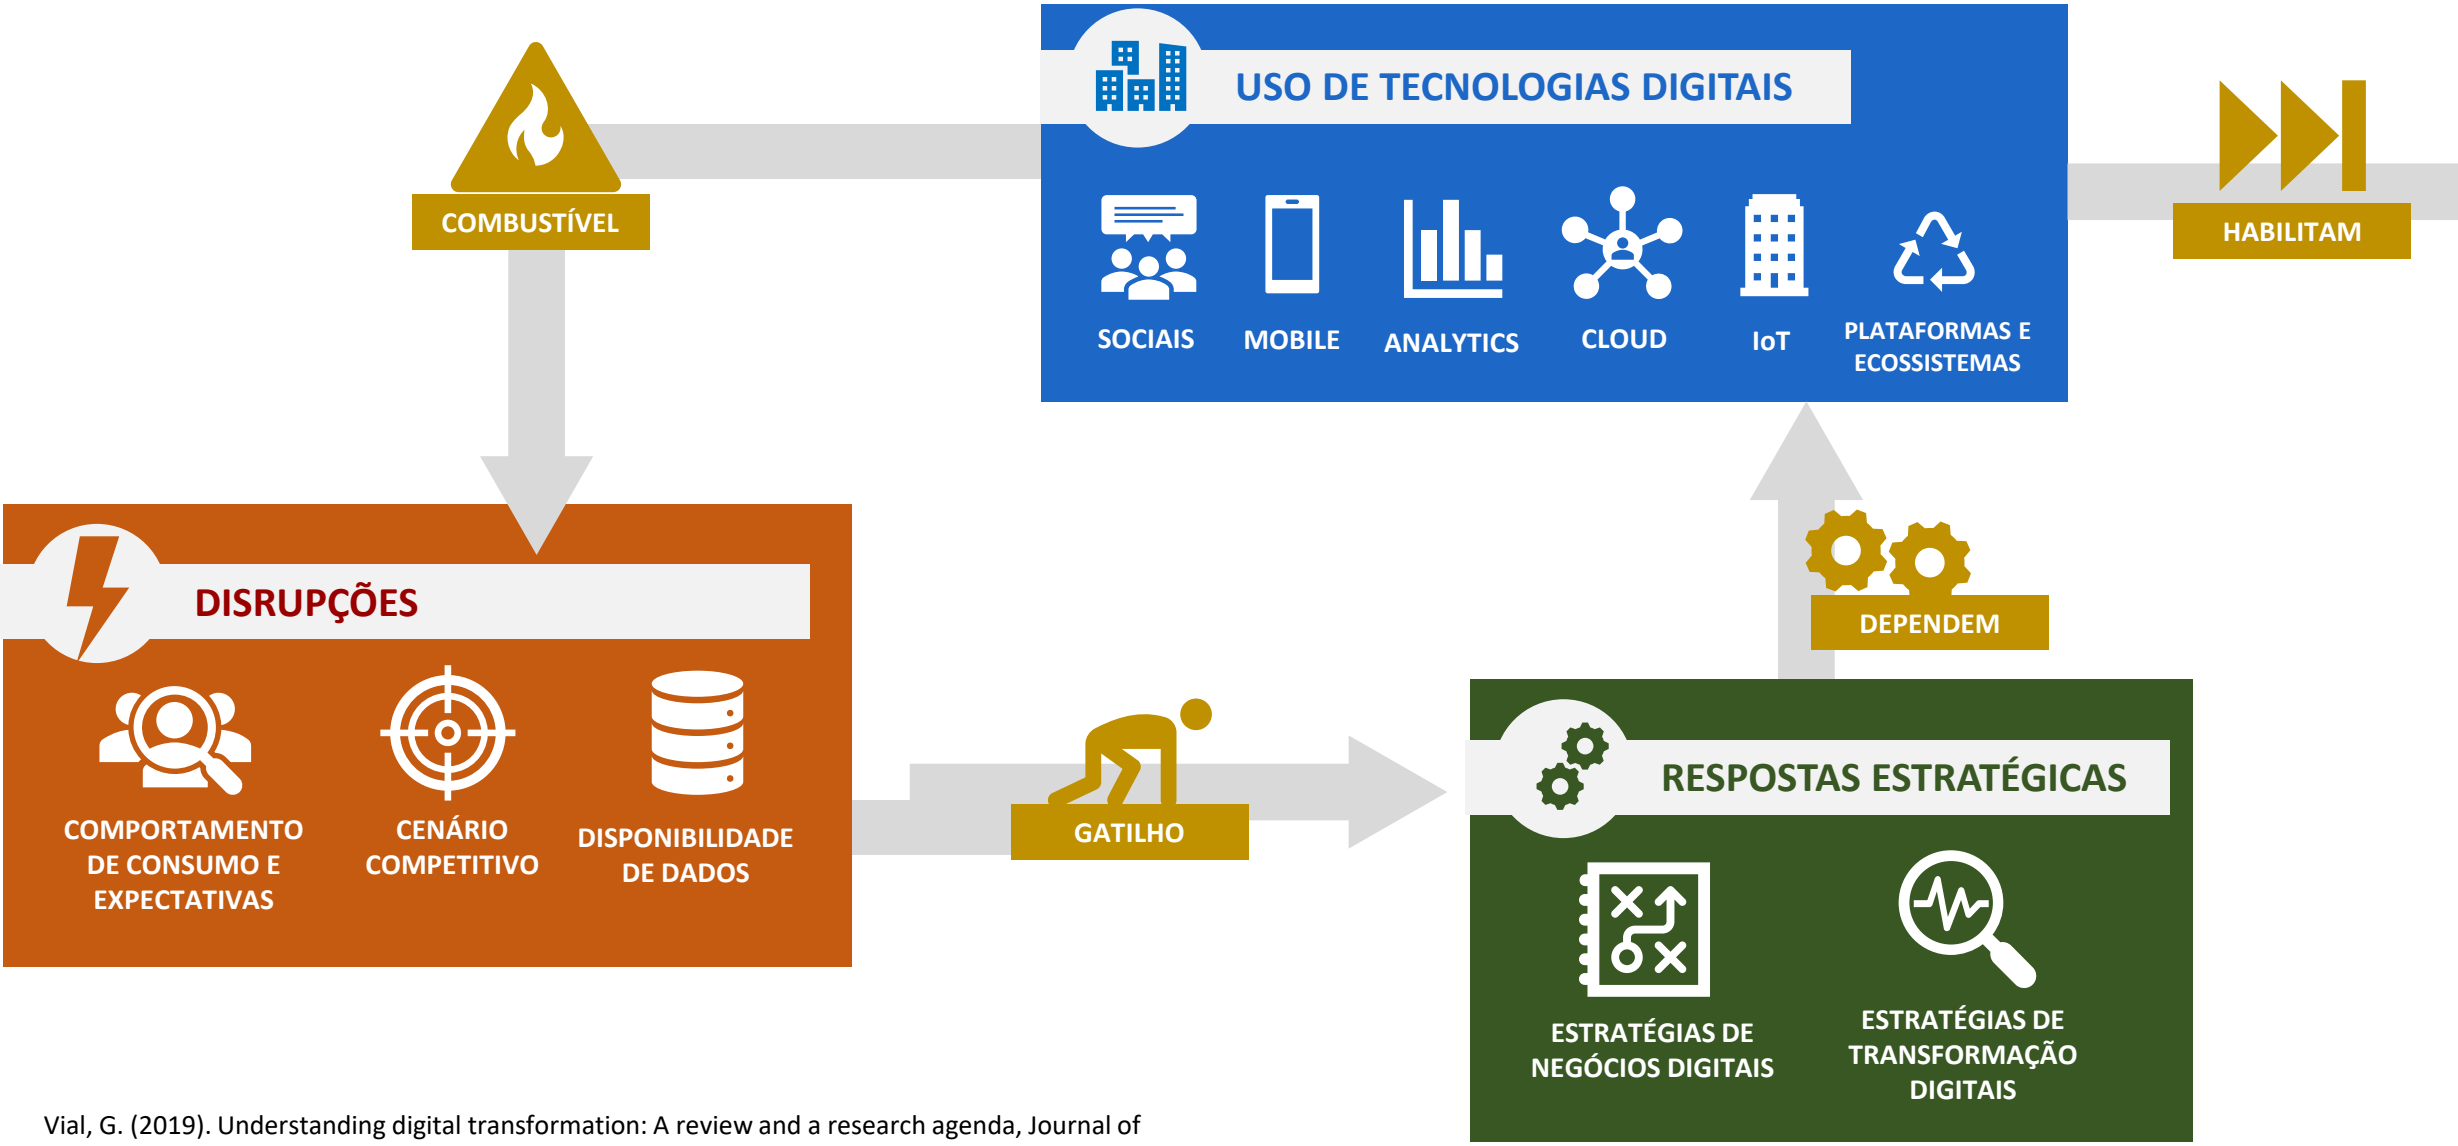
USO DE TECNOLOGIAS DIGITAIS

SOCIAIS

MOBILE

ANALYTICS

CLOUD

IoT

PLATAFORMAS E ECOSSISTEMAS

COMBUSTÍVEL

HABILITAM

DISRUPÇÕES

COMPORTAMENTO DE CONSUMO E EXPECTATIVAS

CENÁRIO COMPETITIVO

DISPONIBILIDADE DE DADOS

GATILHO

DEPENDEM

RESPOSTAS ESTRATÉGICAS

ESTRATÉGIAS DE NEGÓCIOS DIGITAIS

ESTRATÉGIAS DE TRANSFORMAÇÃO DIGITAIS

Vial, G. (2019). Understanding digital transformation: A review and a research agenda, Journal of